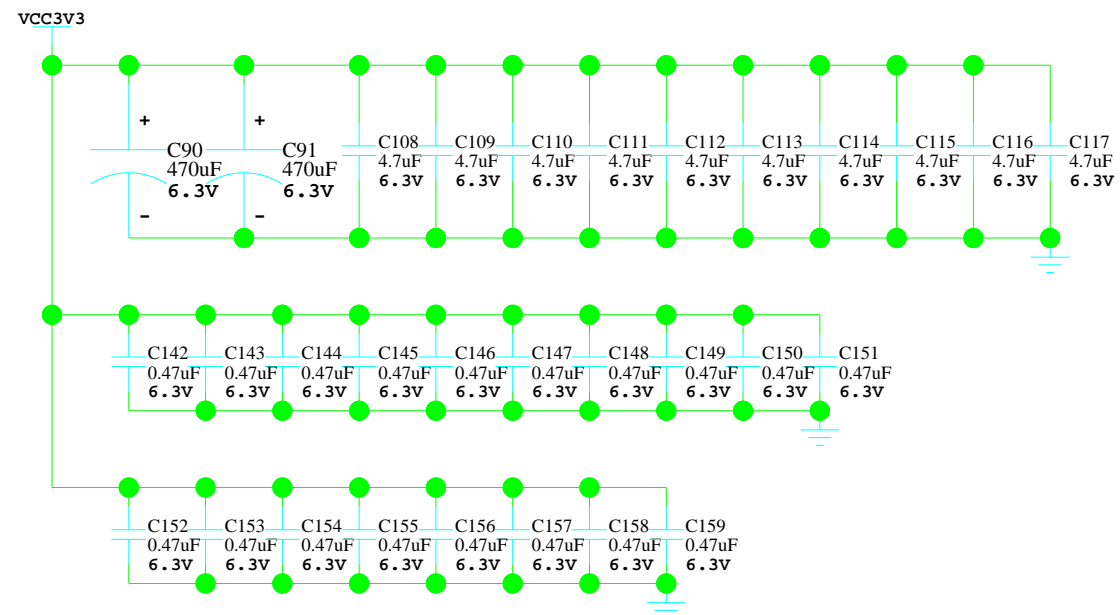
VCC3V3

+ C90 470uF 6.3V -
+ C91 470uF 6.3V -

C108 4.7uF 6.3V
C109 4.7uF 6.3V
C110 4.7uF 6.3V
C111 4.7uF 6.3V
C112 4.7uF 6.3V
C113 4.7uF 6.3V
C114 4.7uF 6.3V
C115 4.7uF 6.3V
C116 4.7uF 6.3V
C117 4.7uF 6.3V

C142 0.47uF 6.3V
C143 0.47uF 6.3V
C144 0.47uF 6.3V
C145 0.47uF 6.3V
C146 0.47uF 6.3V
C147 0.47uF 6.3V
C148 0.47uF 6.3V
C149 0.47uF 6.3V
C150 0.47uF 6.3V
C151 0.47uF 6.3V

C152 0.47uF 6.3V
C153 0.47uF 6.3V
C154 0.47uF 6.3V
C155 0.47uF 6.3V
C156 0.47uF 6.3V
C157 0.47uF 6.3V
C158 0.47uF 6.3V
C159 0.47uF 6.3V